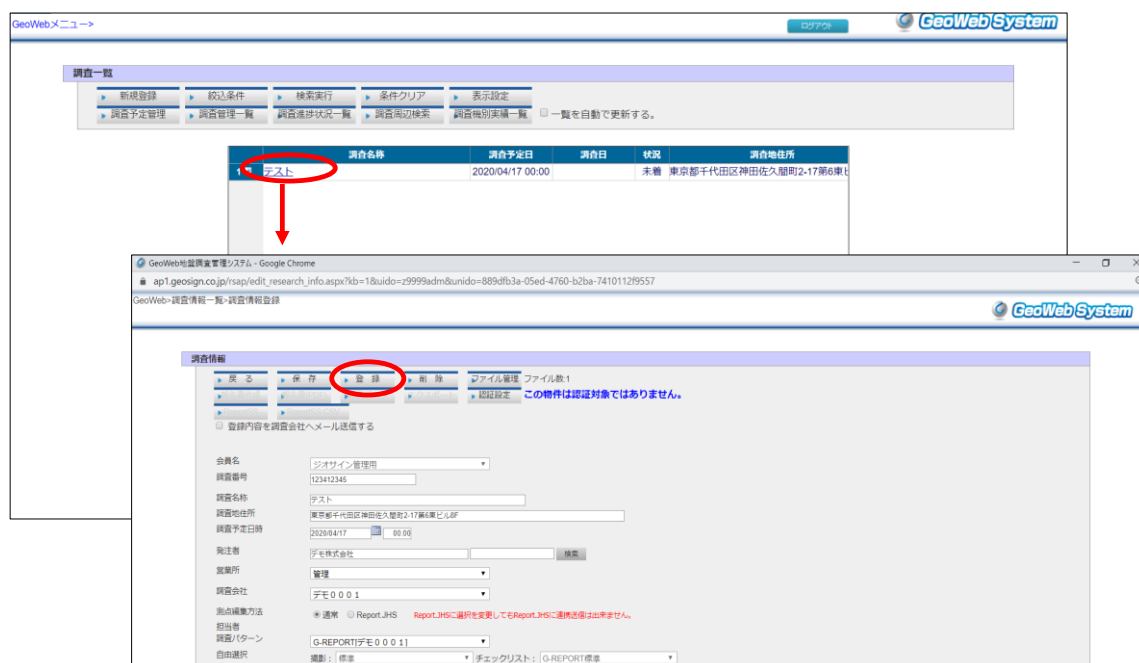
GeoWebメニュー>

ログアウト

GeoWeb System

調査一覧

新規登録 絞込条件 検索実行 条件クリア 表示設定

調査予定管理 調査管理一覧 調査進捗状況一覧 調査周辺検索 調査機別実績一覧 一覧を自動で更新する。

| | 調査名称 | 調査予定日 | 調査日 | 状況 | 調査地住所 |
|---|---|---|---|---|---|
| 1 | テスト | 2020/04/17 00:00 | | 未着 | 東京都千代田区神田佐久間町2-17第6東ビ |

GeoWeb地盤調査管理システム - Google Chrome

ap1.geosign.co.jp/rsap/edit_research_info.aspx?kb=1&uido=z9999adm&unido=889dfb3a-05ed-4760-b2ba-7410112f9557

GeoWeb>調査情報一覧>調査情報登録

GeoWeb System

調査情報

戻る 保存 登録 削除 ファイル管理 ファイル数:1

認証設定 この物件は認証対象ではありません。

登録内容を調査会社へメール送信する

会員名 ジオサイン管理用

調査番号 123412345

調査名称 テスト

調査地住所 東京都千代田区神田佐久間町2-17第6東ビル8F

調査予定日時 2020/04/17 00:00

発注者 デモ株式会社 検索

営業所 管理

調査会社 デモ0001

測点編集方法 通常 Report.JHS Report.JHSに選択を変更してもReport.JHSに連携送信は出来ません。

担当者

調査パターン G-REPORT[デモ0001]

自由選択 撮影: 標準 チェックリスト: G-REPORT標準